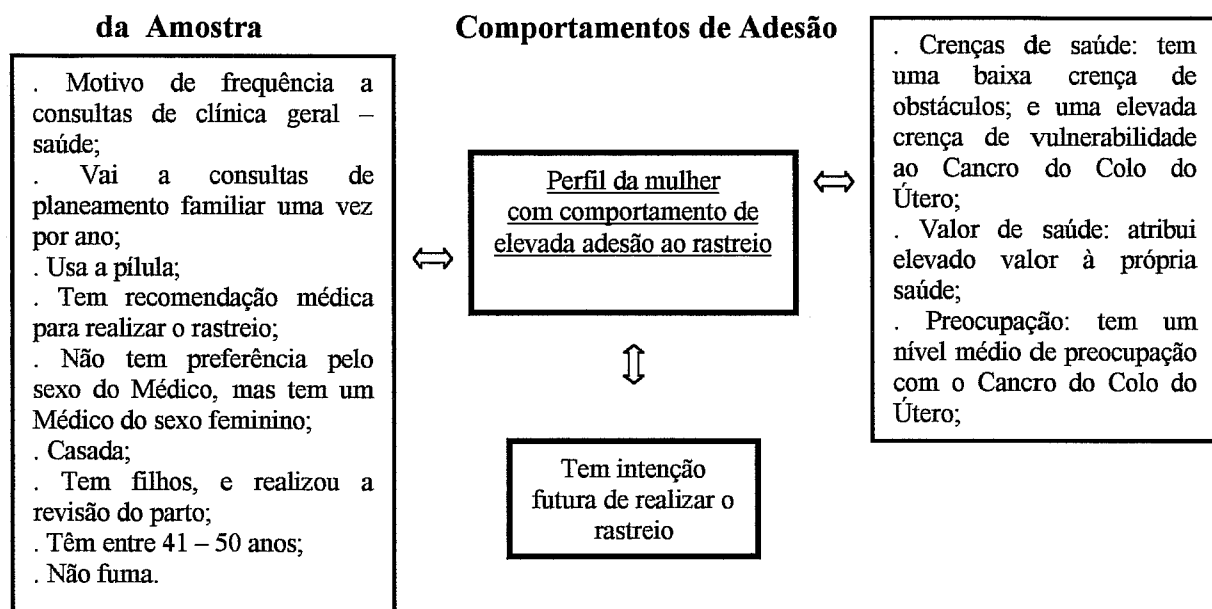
da Amostra

Comportamentos de Adesão

. Motivo de frequência a consultas de clínica geral – saúde;
. Vai a consultas de planeamento familiar uma vez por ano;
. Usa a pílula;
. Tem recomendação médica para realizar o rastreio;
. Não tem preferência pelo sexo do Médico, mas tem um Médico do sexo feminino;
. Casada;
. Tem filhos, e realizou a revisão do parto;
. Têm entre 41 – 50 anos;
. Não fuma.

Perfil da mulher com comportamento de elevada adesão ao rastreio

Tem intenção futura de realizar o rastreio

. Crenças de saúde: tem uma baixa crença de obstáculos; e uma elevada crença de vulnerabilidade ao Cancro do Colo do Útero;
. Valor de saúde: atribui elevado valor à própria saúde;
. Preocupação: tem um nível médio de preocupação com o Cancro do Colo do Útero;